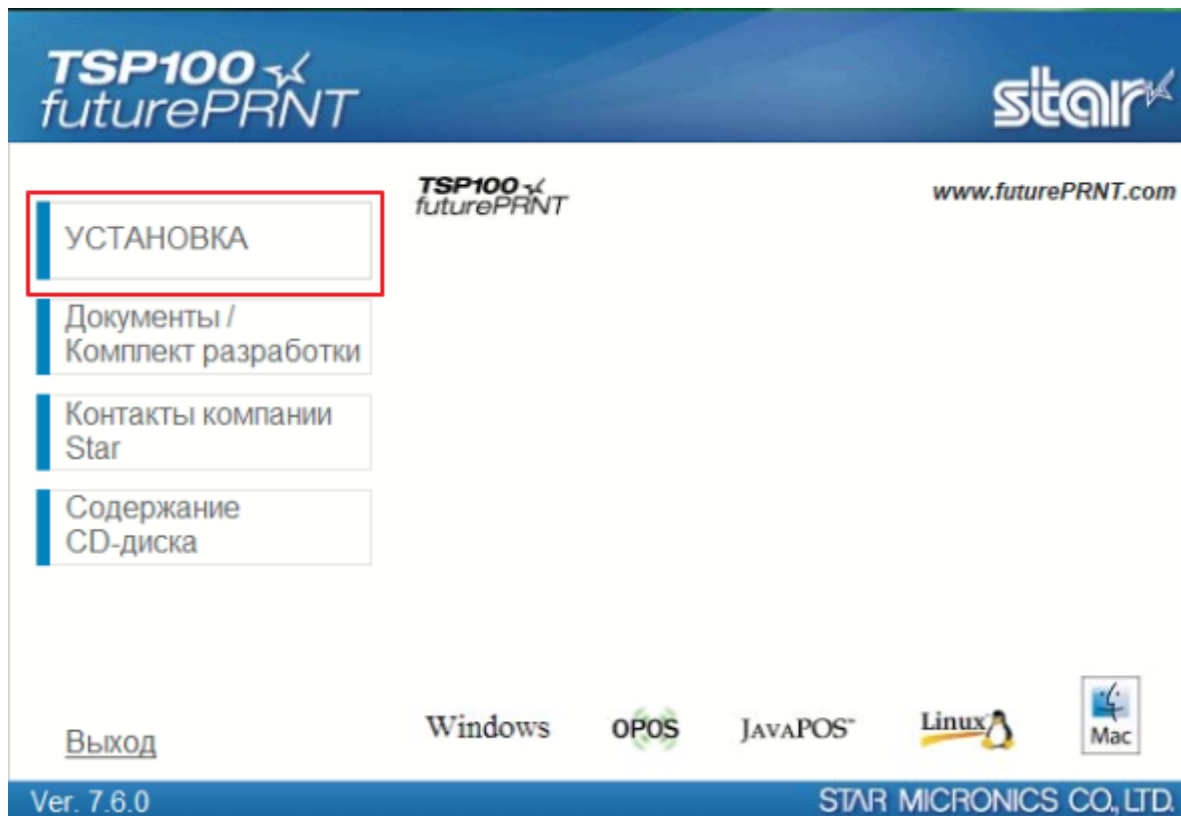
TSP100
futurePRNT

star

УСТАНОВКА

Документы / Комплект разработки

Контакты компании Star

Содержание CD-диска

TSP100
futurePRNT

www.futurePRNT.com

Выход

Windows OPOS JavaPOS™ Linux Mac

Ver. 7.6.0

STAR MICRONICS CO., LTD.